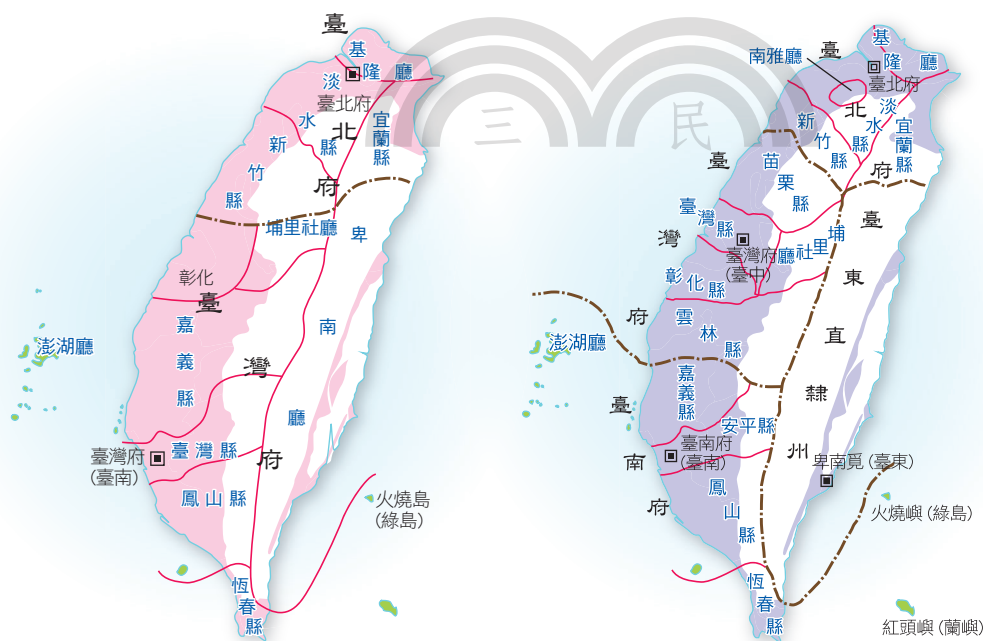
臺
基
淡
隆
廳
臺北府
北
水
新
宜
竹
蘭
縣
縣
縣
府
埔里社廳
卑
彰化
臺
澎湖廳
嘉
南
義
灣
縣
廳
臺灣府
(臺南)
臺
灣
縣
府
鳳
山
縣
火燒島
(綠島)
恆
春
縣

三
民

基
臺
隆
廳
南雅廳
臺北府
北
淡
新
水
宜
竹
蘭
縣
縣
臺
苗
縣
府
栗
縣
臺
臺
灣
縣
埔
灣
臺灣府
社
廳
里
(臺中)
東
彰
化
縣
府
雲
澎湖廳
林
直
縣
嘉
義
隸
縣
臺
安平縣
州
臺南府
南
(臺南)
卑南覓(臺東)
鳳
府
火燒嶼(綠島)
山
縣
恆
春
縣
紅頭嶼(蘭嶼)